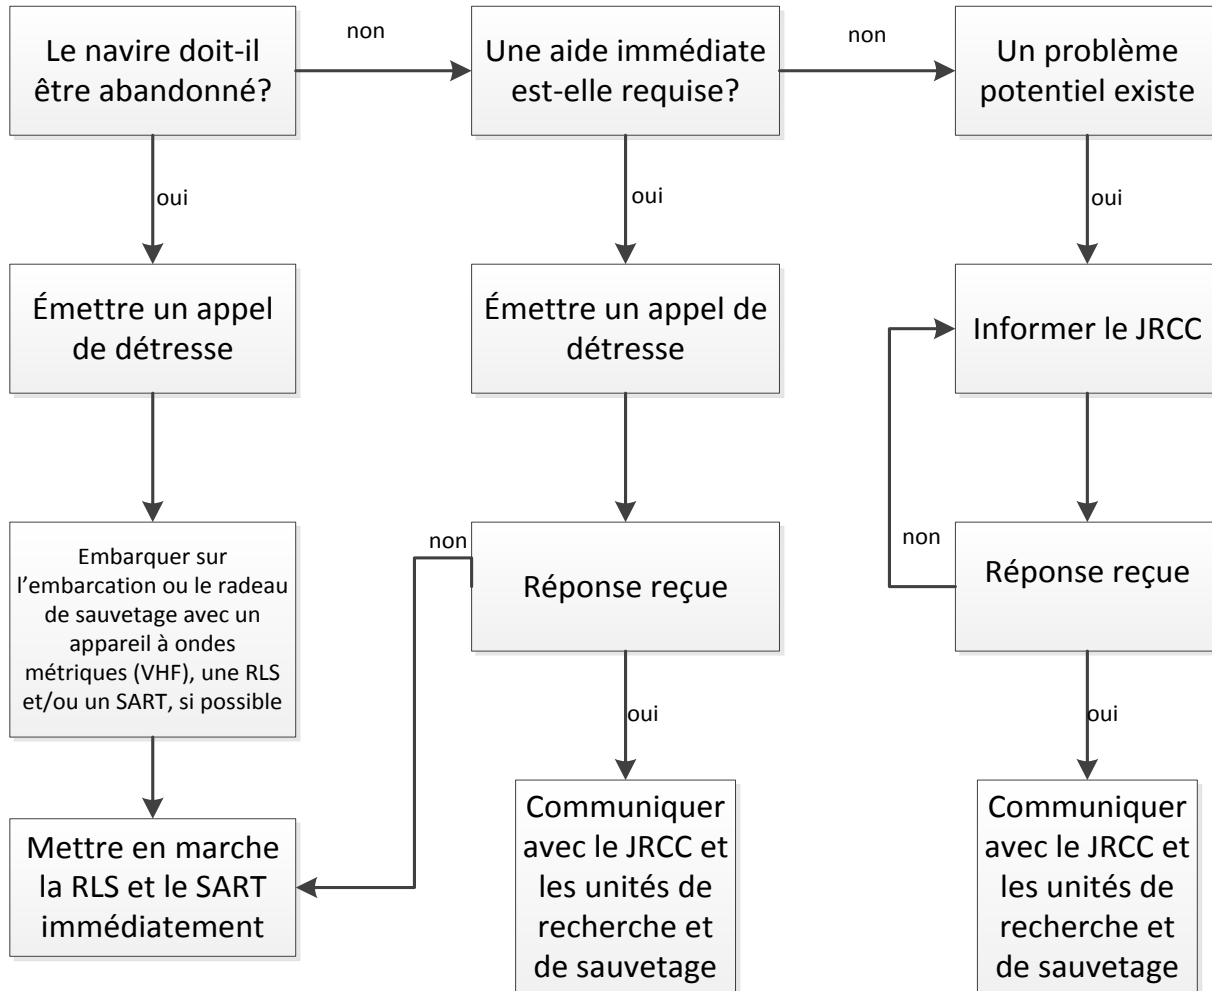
Le navire doit-il être abandonné?

non

Une aide immédiate est-elle requise?

non

Un problème potentiel existe

oui

oui

oui

Émettre un appel de détresse

Émettre un appel de détresse

Informer le JRCC

Embarquer sur l'embarcation ou le radeau de sauvetage avec un appareil à ondes métriques (VHF), une RLS et/ou un SART, si possible

non

Réponse reçue

non

Réponse reçue

oui

oui

Mettre en marche la RLS et le SART immédiatement

Communiquer avec le JRCC et les unités de recherche et de sauvetage

Communiquer avec le JRCC et les unités de recherche et de sauvetage